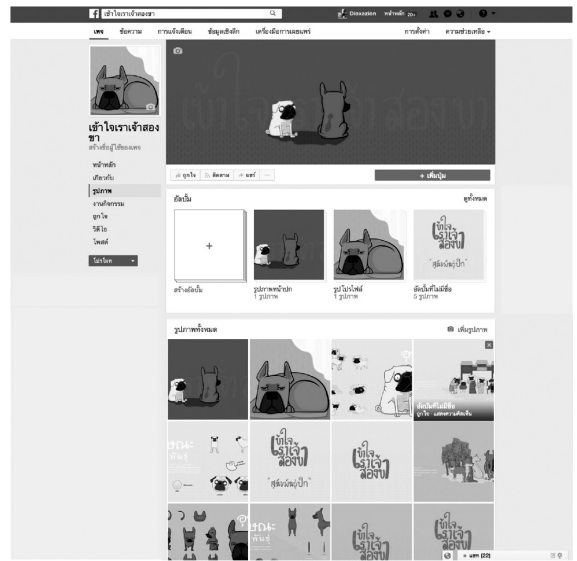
เข้าใจเราเจ้าสองขา

Discussion หน้าหลัก 20+

เพจ ข้อความ การแจ้งเตือน ข้อมูลเชิงลึก เครื่องมือการเผยแพร่ การตั้งค่า ความช่วยเหลือ

เข้าใจเราเจ้าสองขา

เข้าใจเราเจ้าสองขา
สร้างชื่อผู้ใช้ของเพจ

หน้าหลัก
เกี่ยวกับ
รูปภาพ
งานกิจกรรม
ถูกใจ
วิดีโอ
โพสต์

โปรโมท

ถูกใจ ติดตาม แชร์ ...

+ เพิ่มปุ่ม

อัลบั้ม
ดูทั้งหมด

+
สร้างอัลบั้ม

รูปภาพหน้าปก
1 รูปภาพ

รูปโปรไฟล์
1 รูปภาพ

เข้าใจเราเจ้าสองขา
"สุนัขพันธุ์ปั๊ก"
อัลบั้มที่ไม่มีชื่อ
5 รูปภาพ

รูปภาพทั้งหมด
เพิ่มรูปภาพ

อัลบั้มที่ไม่มีชื่อ
ถูกใจ แสดงความคิดเห็น

เข้าใจเราเจ้าสองขา
"สุนัขพันธุ์ปั๊ก"

เข้าใจเราเจ้าสองขา

เข้าใจเราเจ้าสองขา

แชท (22)